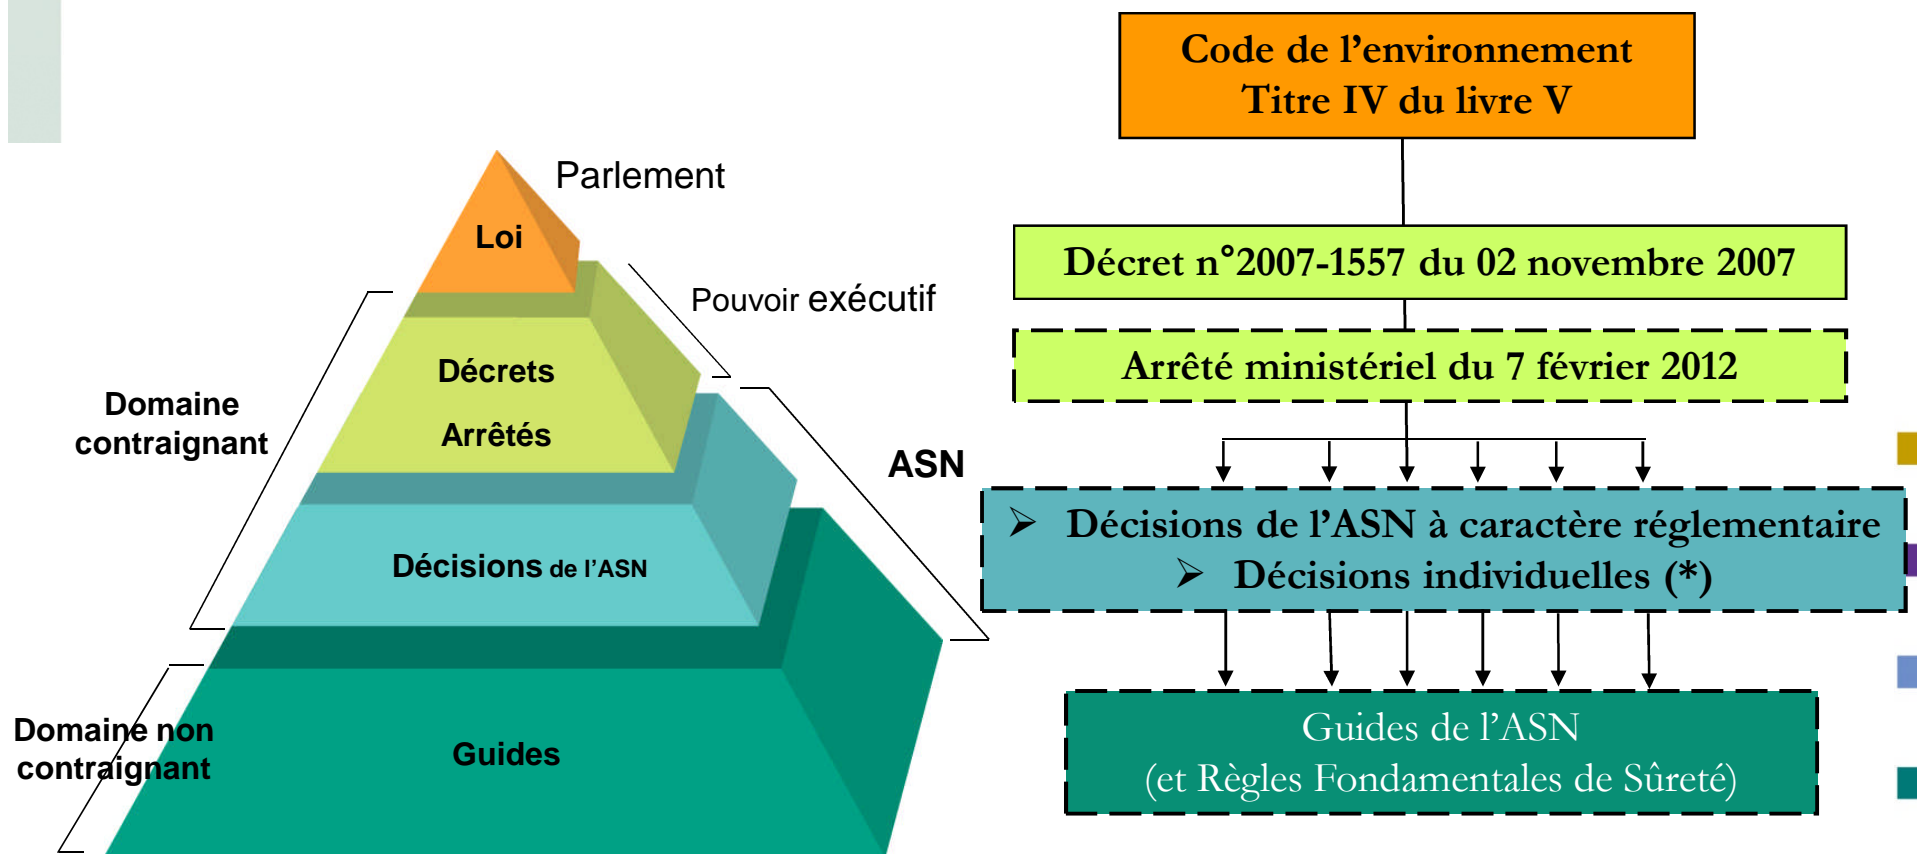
Parlement

Loi

Pouvoir exécutif

Domaine contraignant

Décrets

Arrêtés

ASN

Décisions de l'ASN

Domaine non contraignant

Guides

Code de l'environnement
Titre IV du livre V

Décret n°2007-1557 du 02 novembre 2007

Arrêté ministériel du 7 février 2012

➢ Décisions de l'ASN à caractère réglementaire
➢ Décisions individuelles (*)

Guides de l'ASN
(et Règles Fondamentales de Sûreté)